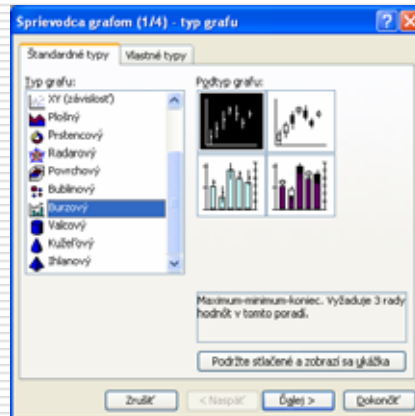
Sprievodca grafom (1/4) - typ grafu

Štandardné typy
Vlastné typy

Typ grafu:
XY (závislosť)
Plošný
Prstencový
Radarový
Povrchový
Bublinový
Burzový
Valcový
Kužeľový
Ihlanový

Podtyp grafu:

Maximum-minimum-koniec. Vyžaduje 3 rady hodnôt v tomto poradí.

Podržte stlačené a zobrazí sa ukážka

Zrušiť
< Naspäť
Ďalej >
Dokončiť